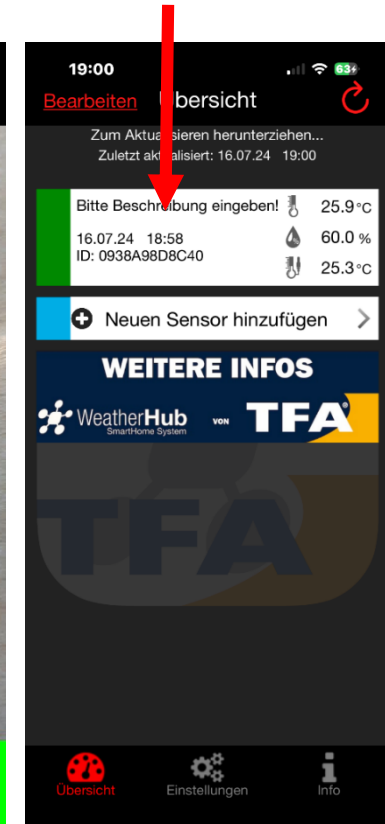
19:00

63

Bearbeiten Übersicht

Zum Aktualisieren herunterziehen...
Zuletzt aktualisiert: 16.07.24 19:00

Bitte Beschreibung eingeben!
16.07.24 18:58
ID: 0938A98D8C40

25.9 °C
60.0 %
25.3 °C

Neuen Sensor hinzufügen

WEITERE INFOS

WeatherHub SmartHome System VON TFA

TFA

Übersicht Einstellungen Info